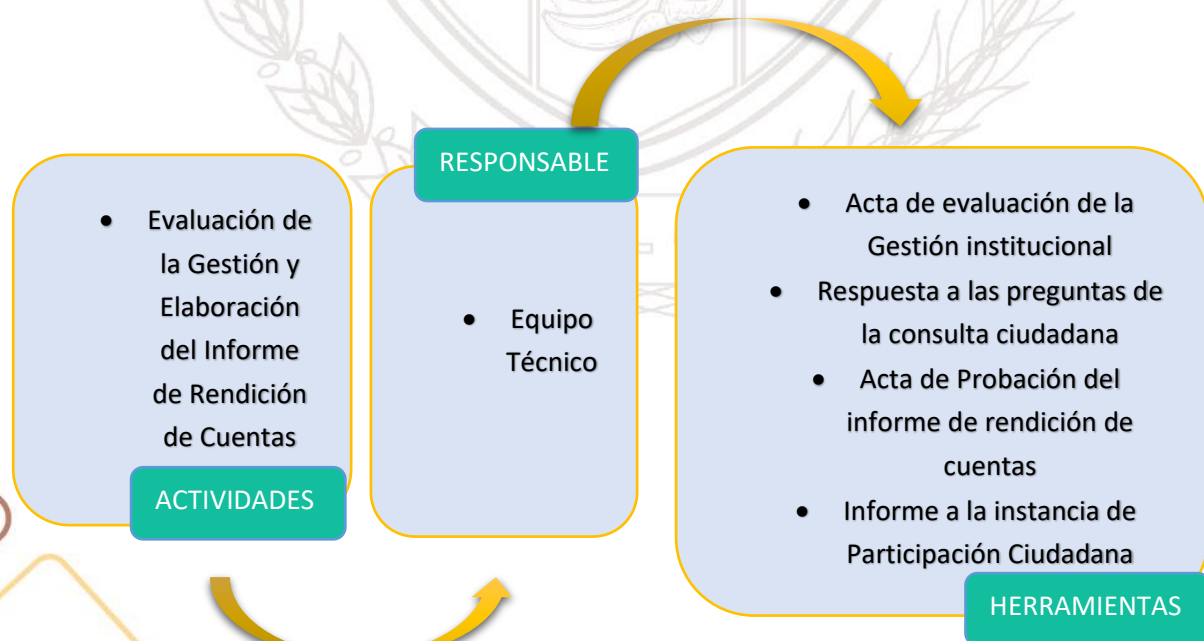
- Evaluación de la Gestión y Elaboración del Informe de Rendición de Cuentas

ACTIVIDADES

RESPONSABLE

- Equipo Técnico

- Acta de evaluación de la Gestión institucional
- Respuesta a las preguntas de la consulta ciudadana
- Acta de Probación del informe de rendición de cuentas
- Informe a la instancia de Participación Ciudadana

HERRAMIENTAS